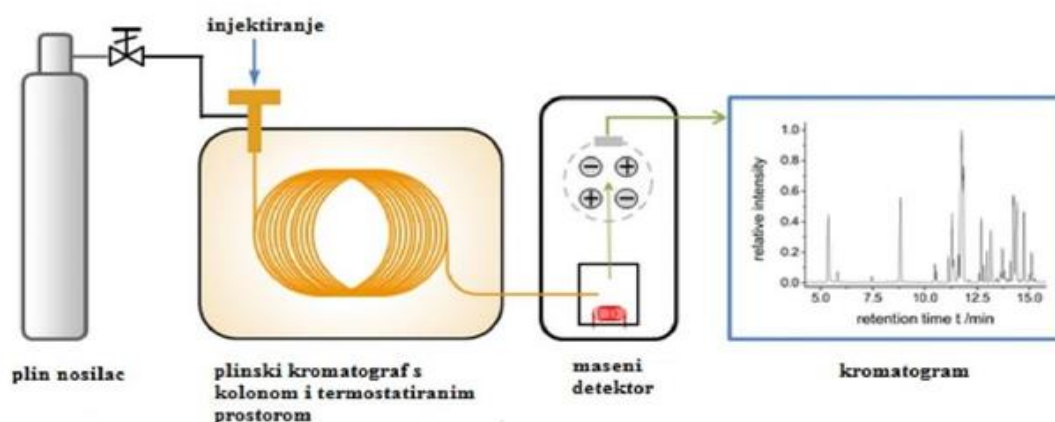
injektiranje

relative intensity

1.0

0.8

0.6

0.4

0.2

0.0

5.0

7.5

10.0

12.5

15.0

retention time t /min

plin nosilac

plinski kromatograf s kolonom i termostatiranim prostorom

maseni detektor

kromatogram